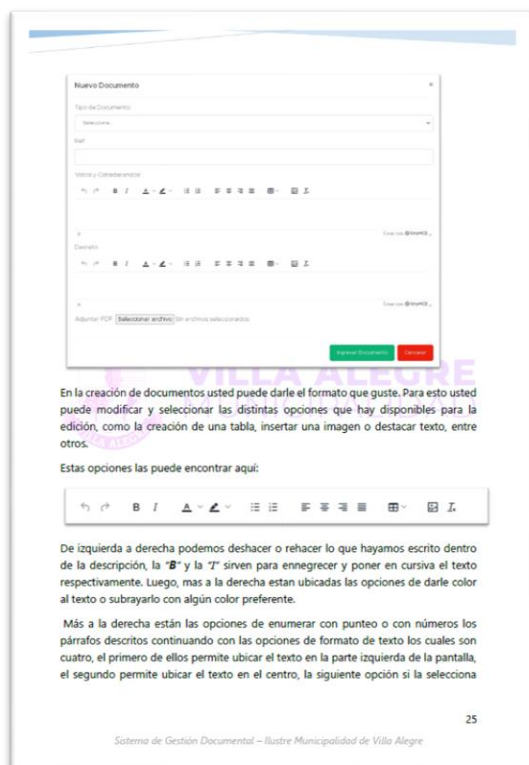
Nuevo Documento

Tipo de Documento

Seleccione...

Staff

Vistos y Considerandos

Decreto

Adjuntar PDF: Seleccionar archivo Sin archivos seleccionados

Ingresar Documento

Cancelar

VILLA ALEGRE

En la creación de documentos usted puede darle el formato que guste. Para esto usted puede modificar y seleccionar las distintas opciones que hay disponibles para la edición, como la creación de una tabla, insertar una imagen o destacar texto, entre otros.

Estas opciones las puede encontrar aquí:

De izquierda a derecha podemos deshacer o rehacer lo que hayamos escrito dentro de la descripción, la "B" y la "I" sirven para ennegrecer y poner en cursiva el texto respectivamente. Luego, mas a la derecha estan ubicadas las opciones de darle color al texto o subrayarlo con algún color preferente.

Más a la derecha están las opciones de enumerar con punteo o con números los párrafos descritos continuando con las opciones de formato de texto los cuales son cuatro, el primero de ellos permite ubicar el texto en la parte izquierda de la pantalla, el segundo permite ubicar el texto en el centro, la siguiente opción si la selecciona

25

Sistema de Gestión Documental – Ilustre Municipalidad de Villa Alegre